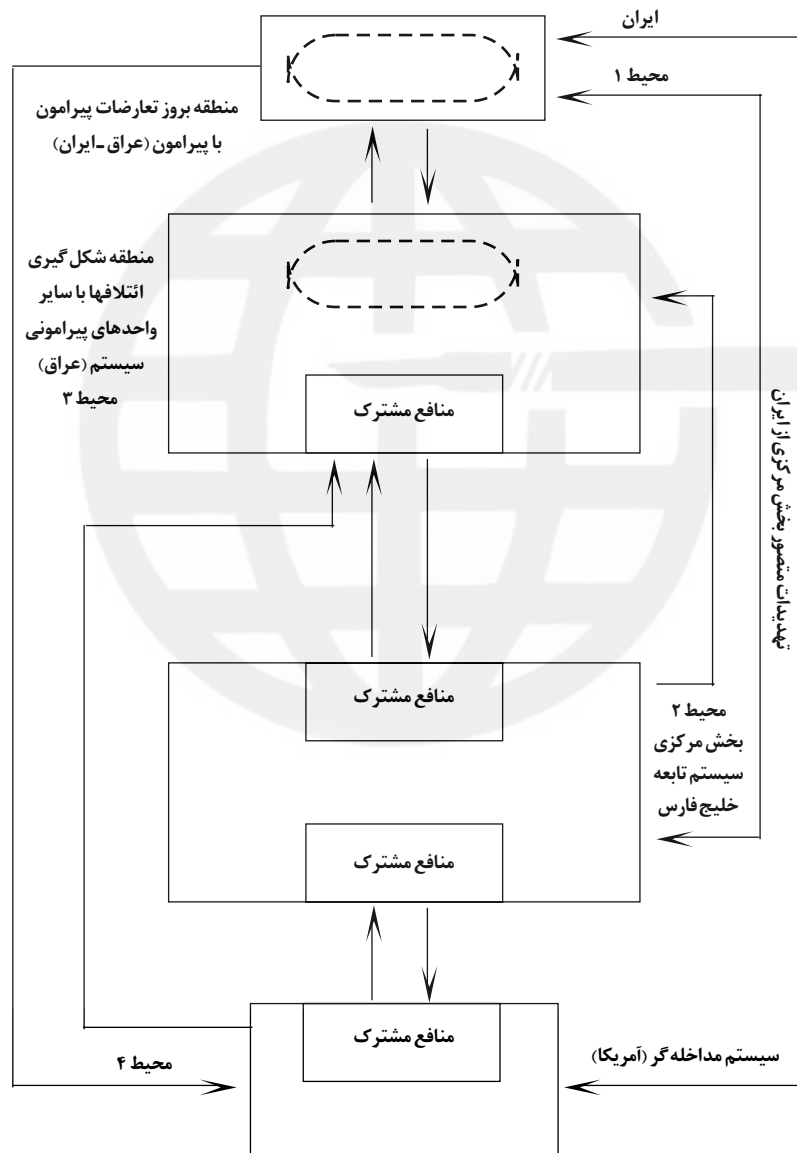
ایران

محیط ۱

منطقه بروز تعارضات پیرامون با پیرامون (عراق-ایران)

منطقه شکل گیری ائتلافها با سایر واحدهای پیرامونی سیستم (عراق) محیط ۳

منافع مشترک

تهدیدات متصور بخش مرکزی از ایران

منافع مشترک

محیط ۲ بخش مرکزی سیستم تابعه خلیج فارس

منافع مشترک

منافع مشترک

محیط ۴

سیستم مداخله گر (آمریکا)